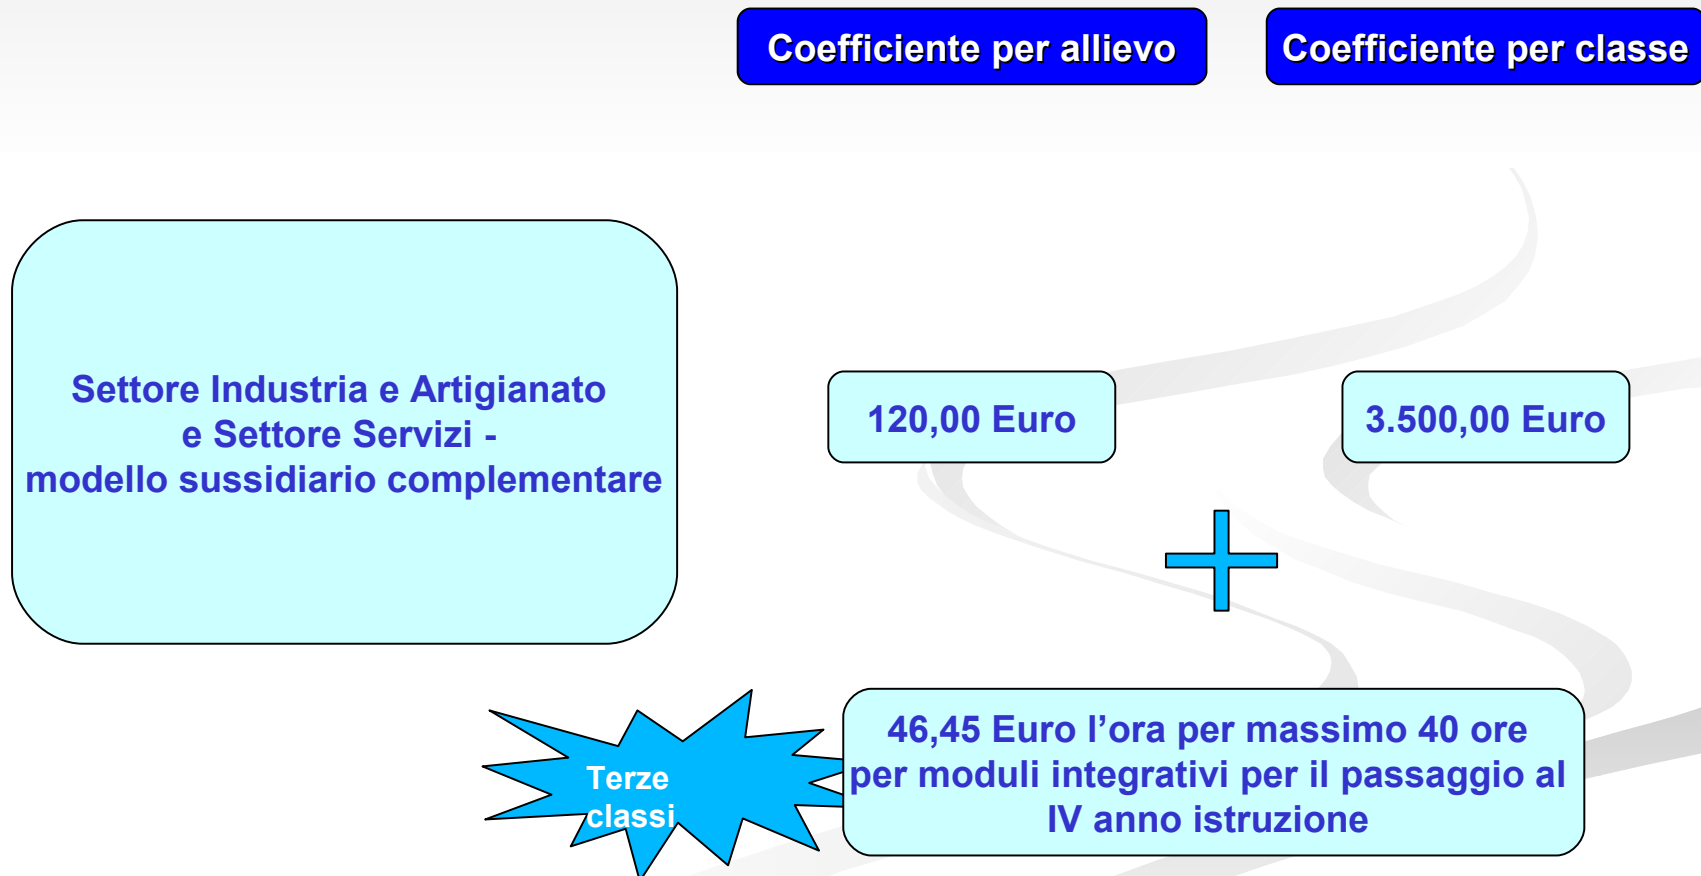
Coefficiente per allievo

Coefficiente per classe

Settore Industria e Artigianato e Settore Servizi - modello sussidiario complementare

120,00 Euro

3.500,00 Euro

+

Terze classi

46,45 Euro l’ora per massimo 40 ore per moduli integrativi per il passaggio al IV anno istruzione